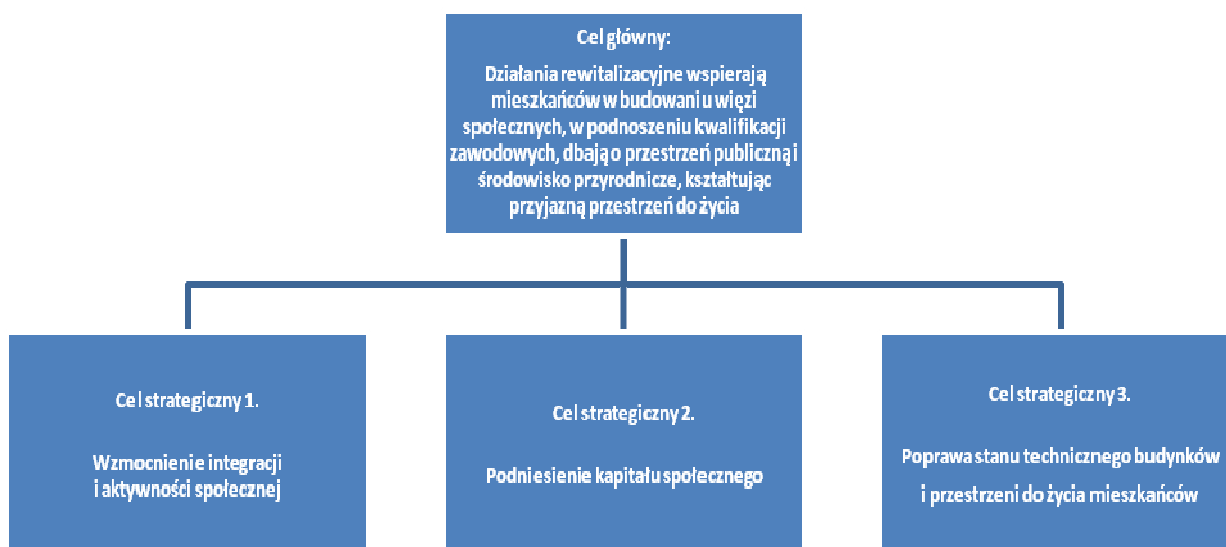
Cel główny:

Działania rewitalizacyjne wspierają mieszkańców w budowaniu więzi społecznych, w podnoszeniu kwalifikacji zawodowych, dbają o przestrzeń publiczną i środowisko przyrodnicze, kształtując przyjazną przestrzeń do życia

Cel strategiczny 1.

Wzmocnienie integracji i aktywności społecznej

Cel strategiczny 2.

Podniesienie kapitału społecznego

Cel strategiczny 3.

Poprawa stanu technicznego budynków i przestrzeni do życia mieszkańców